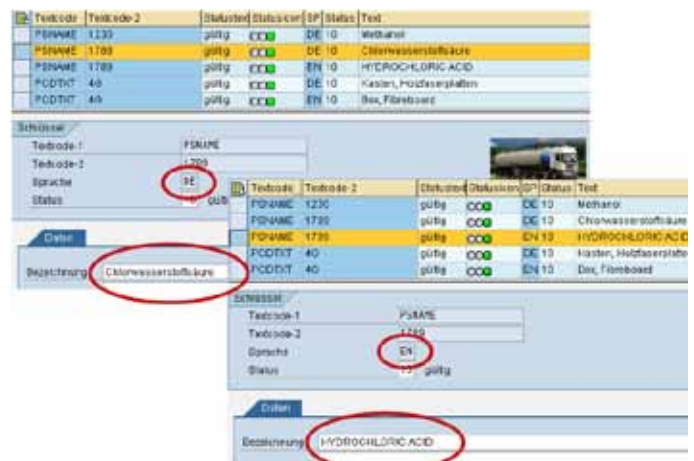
| Textcode | Textcode 2 | Statustext | Statusicon | SP | Status | Text |
|---|---|---|---|---|---|---|
| PSNAME | 1230 | gültig | | DE | 10 | Methanol |
| PSNAME | 1789 | gültig | | DE | 10 | Chlorwasserstoffsäure |
| PSNAME | 1789 | gültig | | EN | 10 | HYDROCHLORIC ACID |
| PCDTXT | 40 | gültig | | DE | 10 | Kasten, Holzfaserplatten |
| PCDTXT | 40 | gültig | | EN | 10 | Box, Fibreboard |

Schlüssel
Textcode-1 PSNAME
Textcode-2 1789
Sprache DE
Status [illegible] gültig

Daten
Bezeichnung Chlorwasserstoffsäure

| Textcode | Textcode 2 | Statustext | Statusicon | SP | Status | Text |
|---|---|---|---|---|---|---|
| PSNAME | 1230 | gültig | | DE | 10 | Methanol |
| PSNAME | 1789 | gültig | | DE | 10 | Chlorwasserstoffsäure |
| PSNAME | 1789 | gültig | | EN | 10 | HYDROCHLORIC ACID |
| PCDTXT | 40 | gültig | | DE | 10 | Kasten, Holzfaserplatten |
| PCDTXT | 40 | gültig | | EN | 10 | Box, Fibreboard |

Schlüssel
Textcode-1 PSNAME
Textcode-2 1789
Sprache EN
Status 10 gültig

Daten
Bezeichnung HYDROCHLORIC ACID